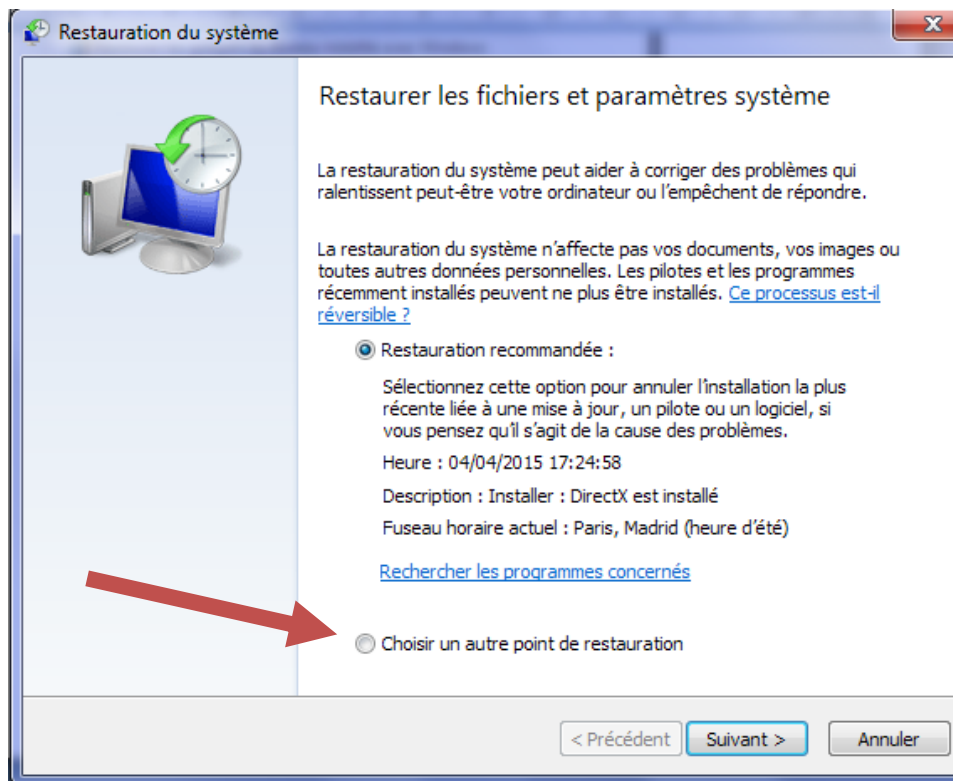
Restauration du système

Restaurer les fichiers et paramètres système

La restauration du système peut aider à corriger des problèmes qui ralentissent peut-être votre ordinateur ou l'empêchent de répondre.

La restauration du système n'affecte pas vos documents, vos images ou toutes autres données personnelles. Les pilotes et les programmes récemment installés peuvent ne plus être installés. Ce processus est-il réversible ?

Restauration recommandée :

Sélectionnez cette option pour annuler l'installation la plus récente liée à une mise à jour, un pilote ou un logiciel, si vous pensez qu'il s'agit de la cause des problèmes.

Heure : 04/04/2015 17:24:58

Description : Installer : DirectX est installé

Fuseau horaire actuel : Paris, Madrid (heure d'été)

Rechercher les programmes concernés

Choisir un autre point de restauration

< Précédent
Suivant >
Annuler